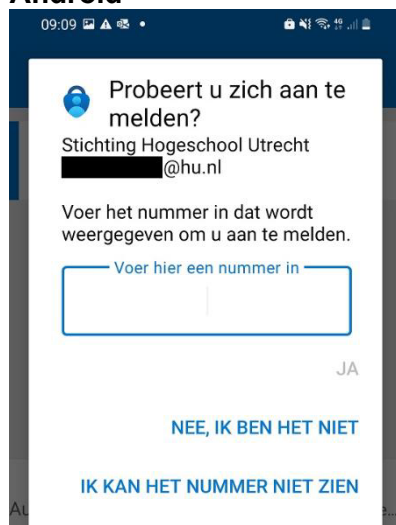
Android

09:09

Probeert u zich aan te melden?

Stichting Hogeschool Utrecht

@hu.nl

Voer het nummer in dat wordt weergegeven om u aan te melden.

Voer hier een nummer in

JA

NEE, IK BEN HET NIET

IK KAN HET NUMMER NIET ZIEN

Au

e...